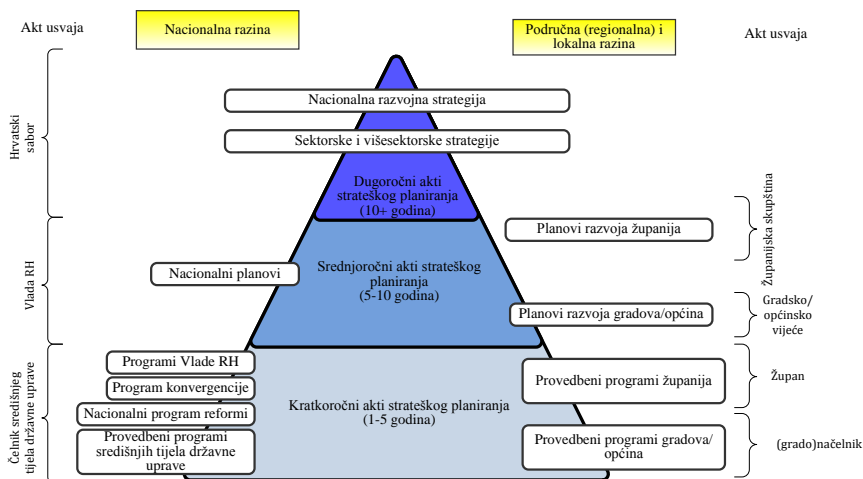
Akt usvaja

Nacionalna razina

Područna (regionalna) i lokalna razina

Akt usvaja

Hrvatski sabor

Vlada RH

Čelnik središnjeg tijela državne uprave

Nacionalna razvojna strategija

Sektorske i višesektorske strategije

Dugoročni akti strateškog planiranja (10+ godina)

Planovi razvoja županija

Županijska skupština

Nacionalni planovi

Srednjoročni akti strateškog planiranja (5-10 godina)

Planovi razvoja gradova/općina

Gradsko/ općinsko vijeće

Programi Vlade RH

Program konvergencije

Nacionalni program reformi

Provedbeni programi središnjih tijela državne uprave

Kratkoročni akti strateškog planiranja (1-5 godina)

Provedbeni programi županija

Župan

Provedbeni programi gradova/ općina

(grado)načelnik